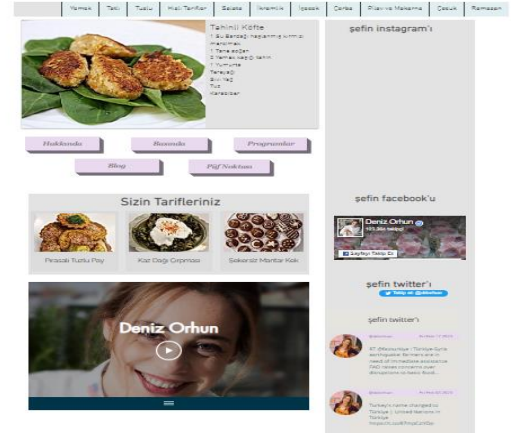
Yemek | Tatlı | Tuzlu | Hızlı Tarifler | Salata | İçecek | Çorba | Pilav ve Makarna | Çocuk | Ramazan

Tahinli Köfte
1 Su Bardağı haşlanmış kırmızı mercimek
1 Tane soğan
2 Yemek kaşığı tahin
1 Yumurta
Tereyağı
Sıvı Yağ
Tuz
Karabiber

şefin instagram'ı

Hakkında | Basında | Programlar

Blog | Püf Noktası

Sizin Tarifleriniz

Pırasalı Tuzlu Pay | Kaz Dağı Çırpması | Şekersiz Mantar Kek

şefin facebook'u

Deniz Orhun
163.364 beğeni
Sayfayı Beğen

şefin twitter'ı
Takip et @denizorhun

şefin twitter'ı

Deniz Orhun

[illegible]